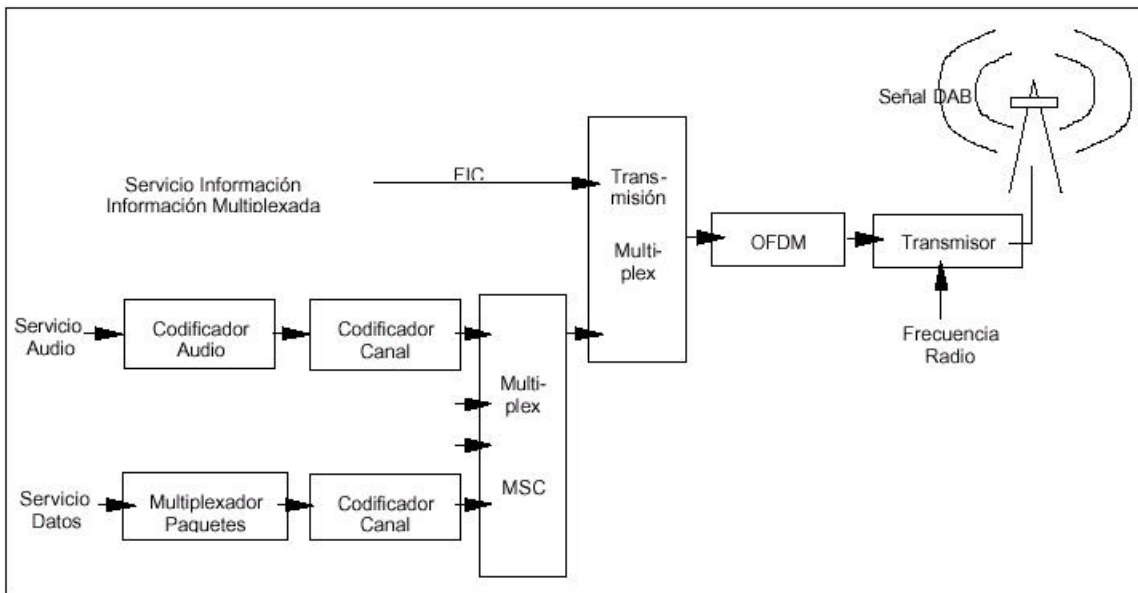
Señal DAB

Servicio Información
Información Multiplexada

FIC

Trans-
misión
Multi-
plex

OFDM

Transmisor

Frecuencia
Radio

Servicio
Audio

Codificador
Audio

Codificador
Canal

Multi-
plex
MSC

Servicio
Datos

Multiplexador
Paquetes

Codificador
Canal